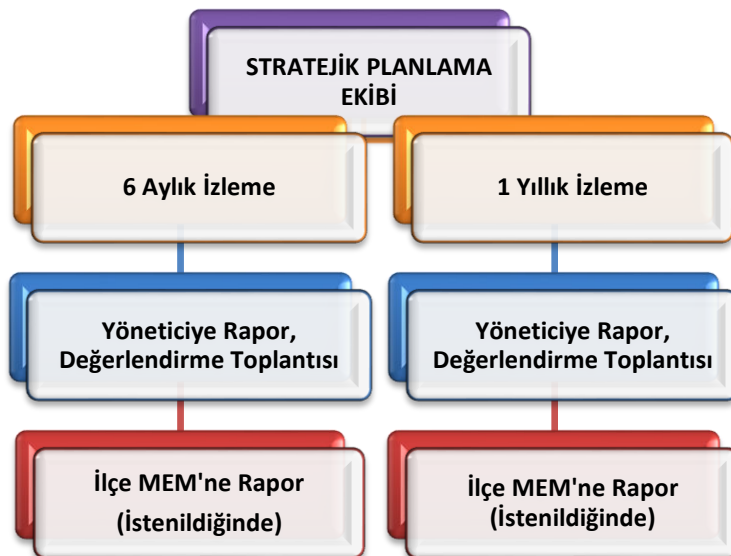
STRATEJİK PLANLAMA EKİBİ

6 Aylık İzleme

1 Yıllık İzleme

Yöneticiye Rapor, Değerlendirme Toplantısı

Yöneticiye Rapor, Değerlendirme Toplantısı

İlçe MEM'ne Rapor (İstenildiğinde)

İlçe MEM'ne Rapor (İstenildiğinde)